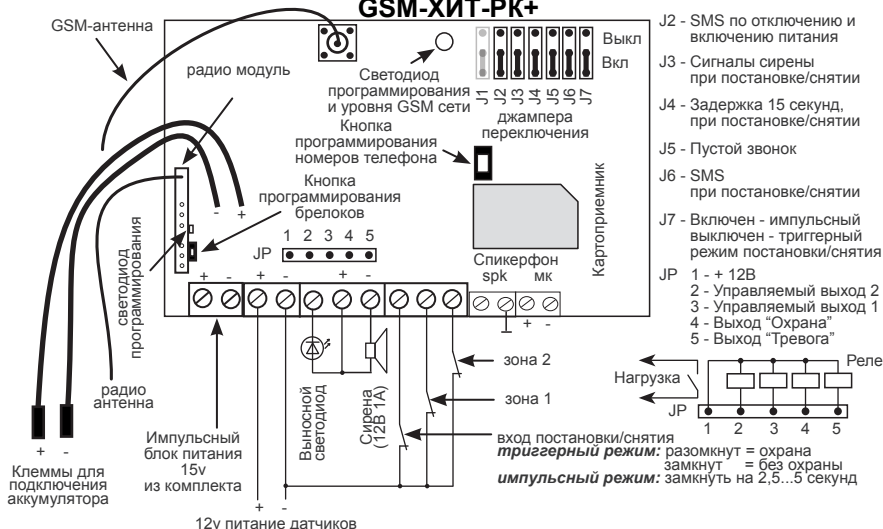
GSM-ХИТ-РК+

GSM-антенна

радио модуль

Светодиод программирования и уровня GSM сети

J1 J2 J3 J4 J5 J6 J7

Выкл
Вкл

джамперa переключения

Кнопка программирования номеров телефона

Кнопка программирования брелоков

светодиод программирования

- +

JP
1 2 3 4 5

+ - + - +

Спикерфон
spk мк

+ -

Картоприемник

радио антенна

+ -

Клеммы для подключения аккумулятора

Импульсный блок питания 15v из комплекта

+ -

12v питание датчиков

Выносной светодиод

Сирена (12В 1А)

зона 2

зона 1

вход постановки/снятия
*триггерный режим:* разомкнут = охрана
замкнут = без охраны
*импульсный режим:* замкнуть на 2,5...5 секунд

Нагрузка

Реле

JP
1 2 3 4 5

J2 - SMS по отключению и включению питания

J3 - Сигналы сирены при постановке/снятии

J4 - Задержка 15 секунд, при постановке/снятии

J5 - Пустой звонок

J6 - SMS при постановке/снятии

J7 - Включен - импульсный выключен - триггерный режим постановки/снятия

JP 1 - + 12В
2 - Управляемый выход 2
3 - Управляемый выход 1
4 - Выход "Охрана"
5 - Выход "Тревога"